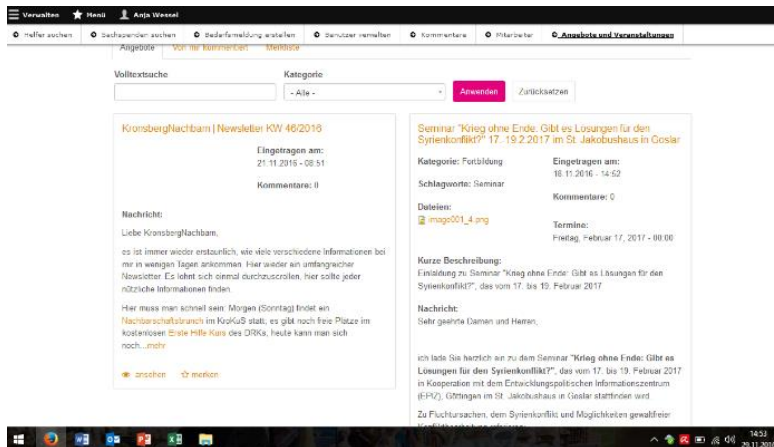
Verwalten ★ Menü Anja Wessel

Helfer suchen | Sachspenden suchen | Bedarfsmeldung erstellen | Benutzer verwalten | Kommentare | Mitarbeiter | Angebote und Veranstaltungen

Angebote | Von mir kommentiert | Merkliste

Volltextsuche

Kategorie

- Alle -

Anwenden

Zurücksetzen

KronsbergNachbarn | Newsletter KW 46/2016

Eingetragen am:
21.11.2016 - 08:51

Kommentare: 0

Nachricht:

Liebe KronsbergNachbarn,

es ist immer wieder erstaunlich, wie viele verschiedene Informationen bei mir in wenigen Tagen ankommen. Hier wieder ein umfangreicher Newsletter. Es lohnt sich einmal durchzuscrollen, hier sollte jeder nützliche Informationen finden.

Hier muss man schnell sein: Morgen (Sonntag) findet ein Nachbarschaftsbrunch im KroKuS statt, es gibt noch freie Plätze im kostenlosen Erste Hilfe Kurs des DRKs, heute kann man sich noch...mehr

ansehen ☆ merken

Seminar "Krieg ohne Ende: Gibt es Lösungen für den Syrienkonflikt?" 17.-19.2.2017 im St. Jakobushaus in Goslar

Kategorie: Fortbildung

Schlagworte: Seminar

Eingetragen am:
18.11.2016 - 14:52

Kommentare: 0

Dateien:
image001_4.png

Termine:
Freitag, Februar 17, 2017 - 00:00

Kurze Beschreibung:
Einladung zu Seminar "Krieg ohne Ende: Gibt es Lösungen für den Syrienkonflikt?", das vom 17. bis 19. Februar 2017

Nachricht:
Sehr geehrte Damen und Herren,

ich lade Sie herzlich ein zu dem Seminar "Krieg ohne Ende: Gibt es Lösungen für den Syrienkonflikt?", das vom 17. bis 19. Februar 2017 in Kooperation mit dem Entwicklungspolitischen Informationszentrum (EPIZ), Göttingen im St. Jakobushaus in Goslar stattfinden wird.

Zu Fluchtursachen, dem Syrienkonflikt und Möglichkeiten gewaltfreier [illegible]

14:53
20.11.2016